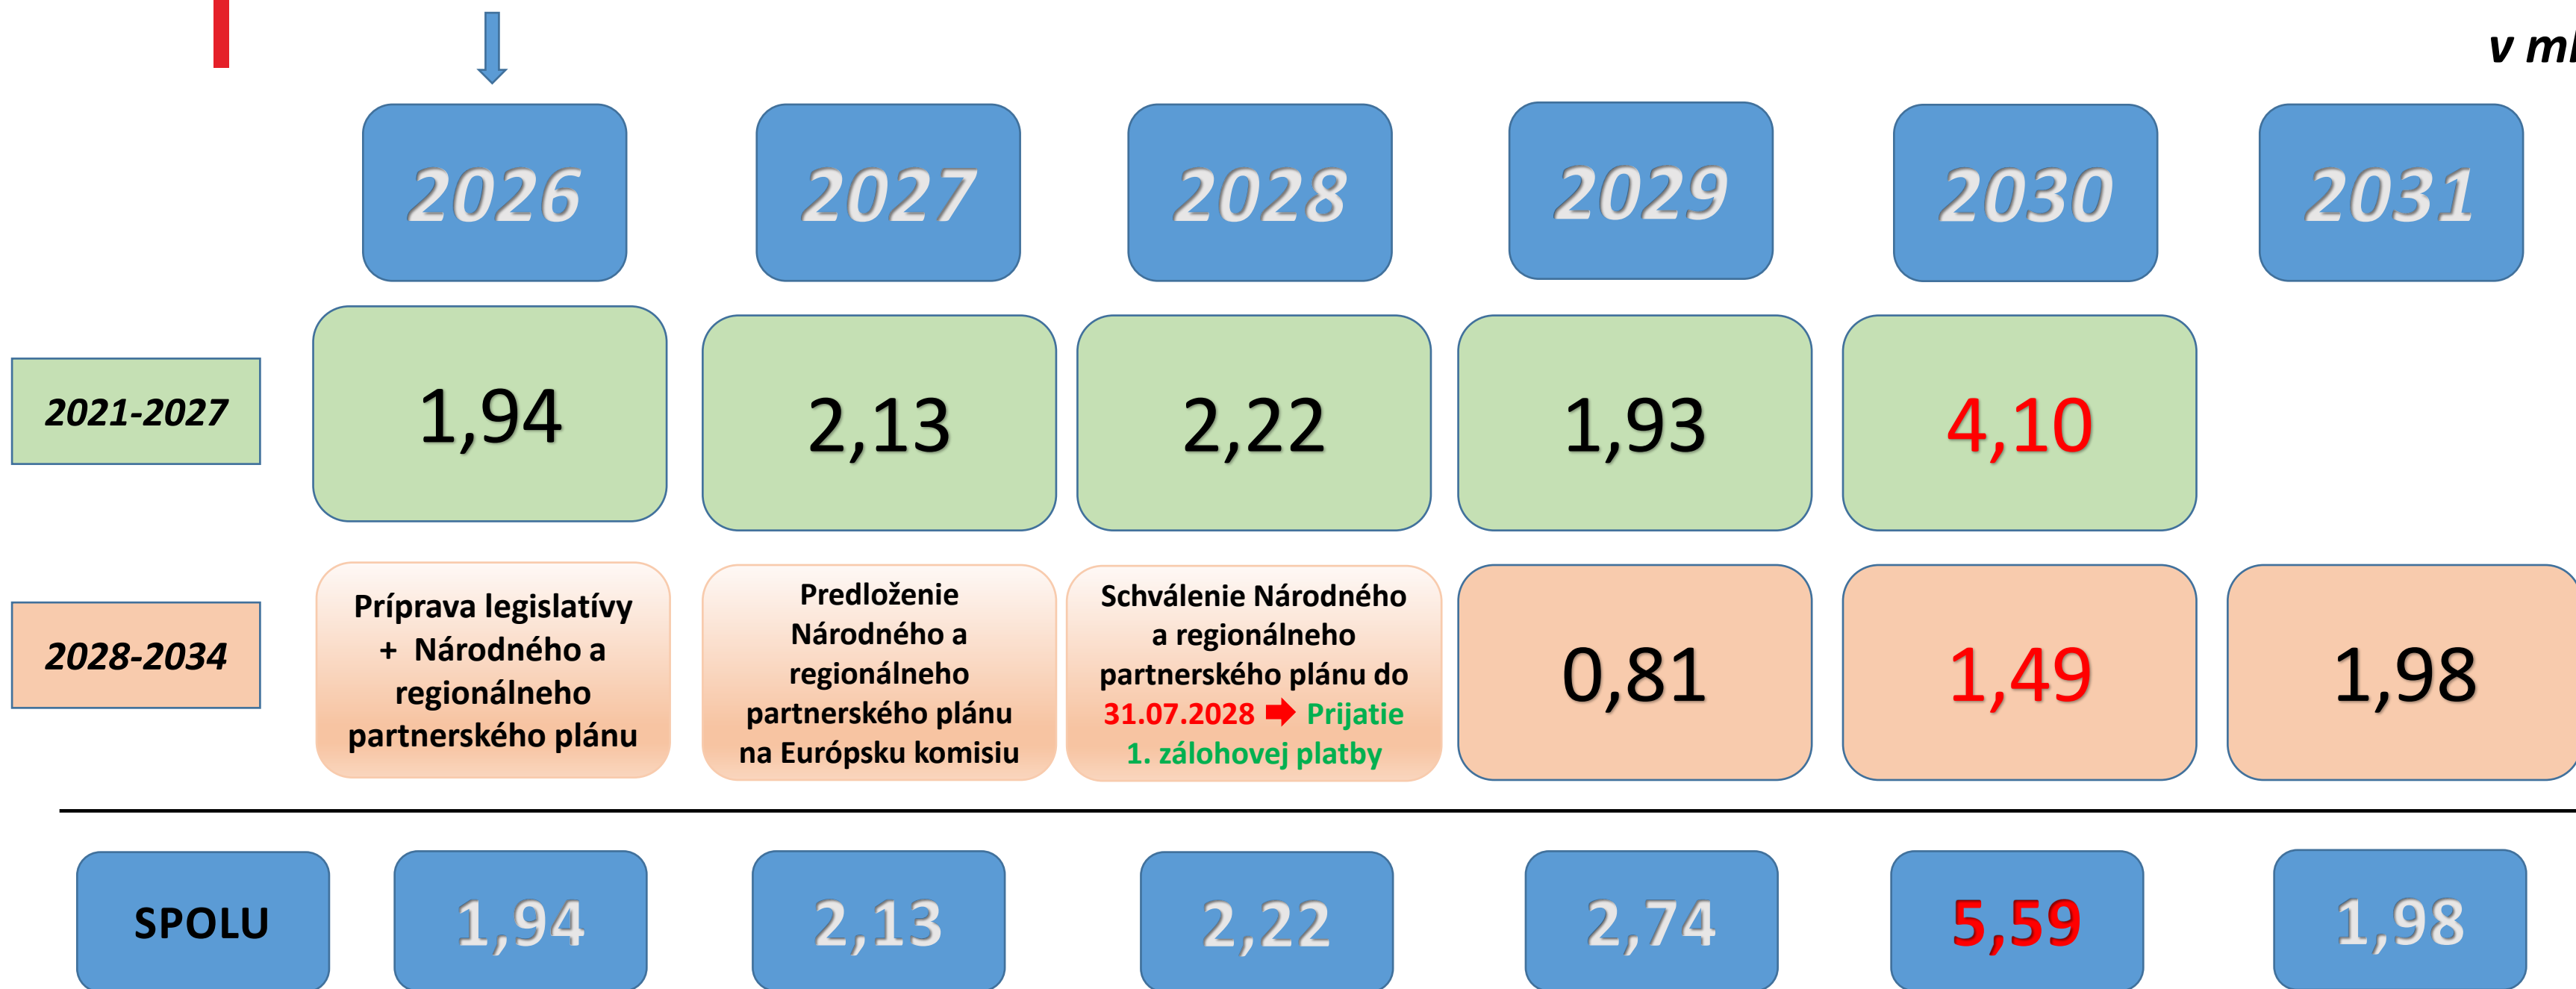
v ml

| | 2026 | 2027 | 2028 | 2029 | 2030 | 2031 |
|---|---|---|---|---|---|---|
| 2021-2027 | 1,94 | 2,13 | 2,22 | 1,93 | 4,10 | |
| 2028-2034 | Príprava legislatívy + Národného a regionálneho partnerského plánu | Predloženie Národného a regionálneho partnerského plánu na Európsku komisiu | Schválenie Národného a regionálneho partnerského plánu do 31.07.2028 Prijatie 1. zálohovej platby | 0,81 | 1,49 | 1,98 |
| SPOLU | 1,94 | 2,13 | 2,22 | 2,74 | 5,59 | 1,98 |